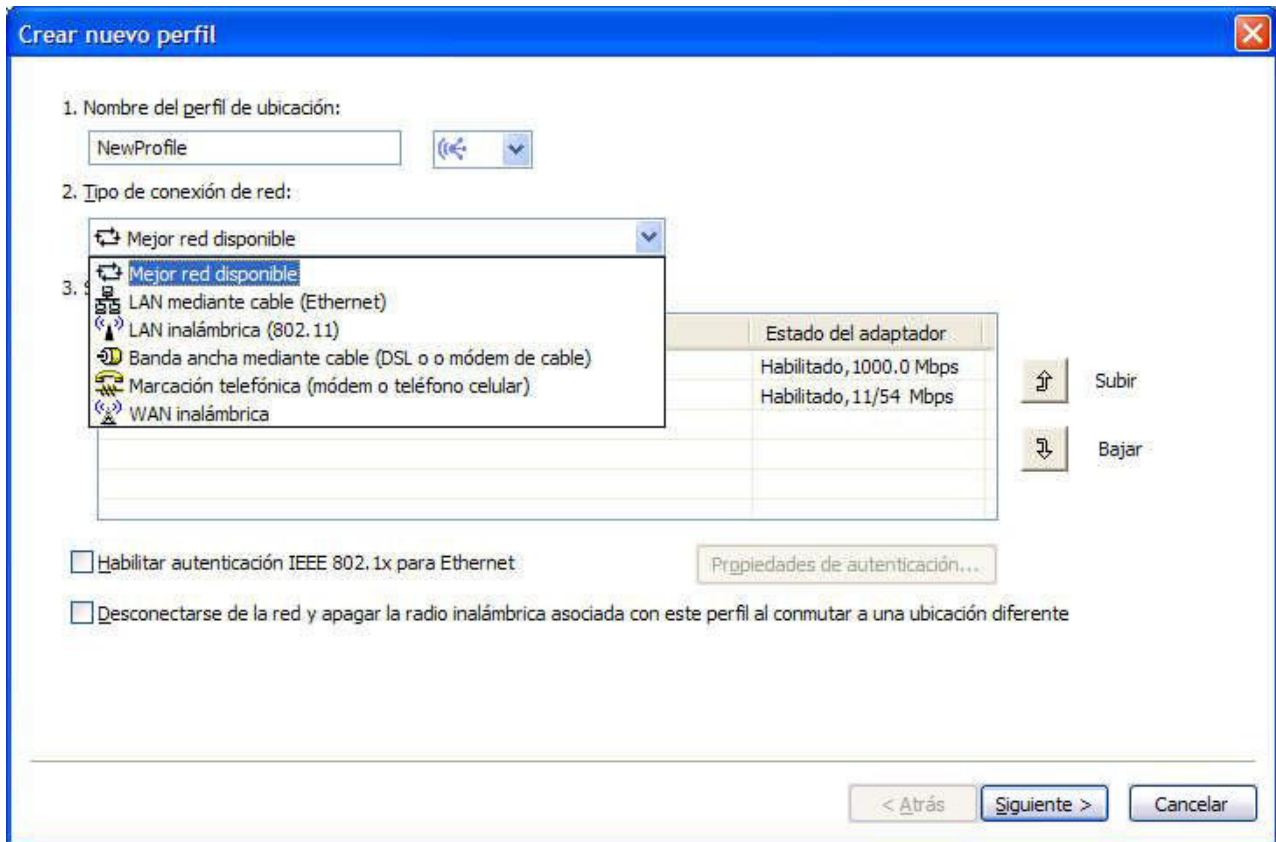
Crear nuevo perfil

1. Nombre del perfil de ubicación:

NewProfile

2. Tipo de conexión de red:

Mejor red disponible

Mejor red disponible
LAN mediante cable (Ethernet)
LAN inalámbrica (802.11)
Banda ancha mediante cable (DSL o o módem de cable)
Marcación telefónica (módem o teléfono celular)
WAN inalámbrica

3. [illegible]

| Estado del adaptador |
|---|
| Habilitado, 1000.0 Mbps |
| Habilitado, 11/54 Mbps |

Subir

Bajar

Habilitar autenticación IEEE 802.1x para Ethernet

Propiedades de autenticación...

Desconectarse de la red y apagar la radio inalámbrica asociada con este perfil al conmutar a una ubicación diferente

< Atrás

Siguiente >

Cancelar